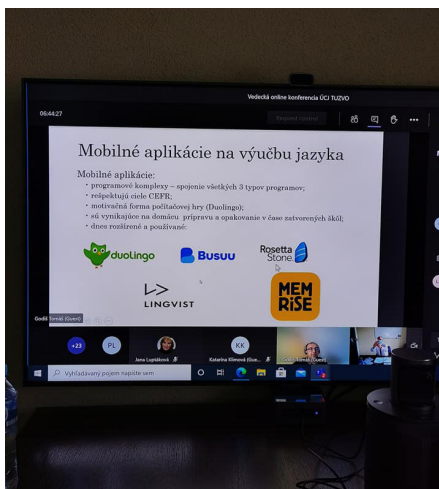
Vedecká online konferencia ÚCJ TUZVO

06:44:27

Mobilné aplikácie na výučbu jazyka

Mobilné aplikácie:
• programové komplexy – spojenie všetkých 3 typov programov;
• rešpektujú ciele CEFR;
• motivačná forma počítačovej hry (Duolingo);
• sú vynikajúce na domácu prípravu a opakovanie v čase zatvorených škôl;
• dnes rozšírené a používané:

duolingo

Busuu

Rosetta Stone

LINGVIST

MEM RISE

+23

PL

Jana Lupták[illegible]

KK

Katarína Klimová (Gue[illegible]

Vyhľadávaný pojem napíšte sem